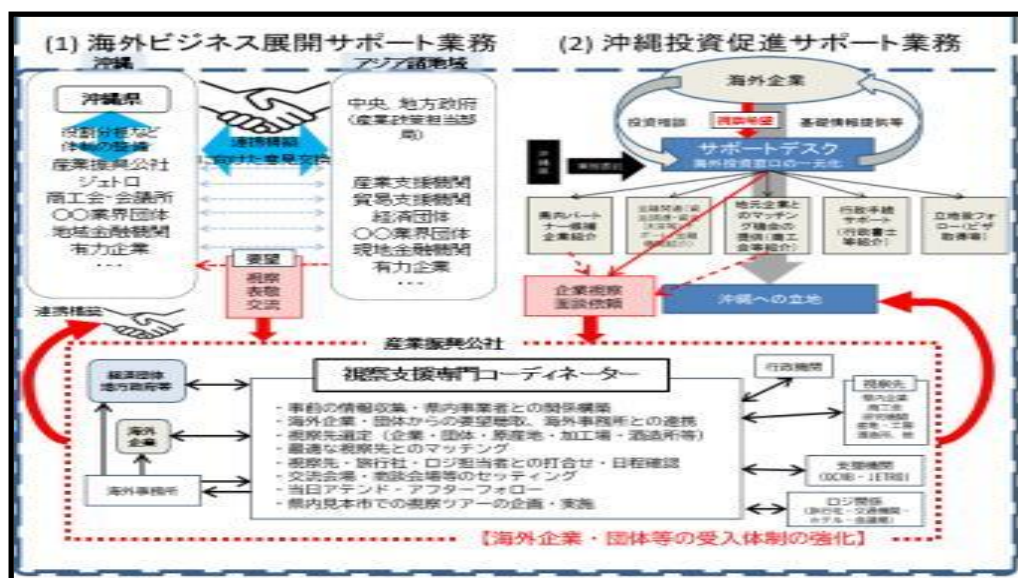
(1) 海外ビジネス展開サポート業務
(2) 沖縄投資促進サポート業務

沖縄
アジア諸地域

沖縄県
役割分担など体制の整備
産業振興公社
ジェトロ
商工会・会議所
○○業界団体
地域金融機関
有力企業
・・・

連携構築
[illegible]

中央、地方政府（産業政策担当部局）

産業支援機関
貿易支援機関
経済団体
○○業界団体
現地金融機関
有力企業
・・・

要望
視察
表敬
交流

連携構築

海外企業
投資相談
視察要望
基礎情報提供等
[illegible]
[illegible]
サポートデスク
海外投資窓口の一元化

県内パートナー候補企業紹介
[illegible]
地元企業とのマッチング機会の提供（商工会等紹介）
行政手続サポート（行政書士等紹介）
立地後フォロー（ビザ取得等）

企業視察
面談依頼
沖縄への立地

産業振興公社
経済団体
海外事務所等
海外企業
海外事務所

視察支援専門コーディネーター
・事前の情報収集・県内事業者との関係構築
・海外企業・団体からの要望聴取、海外事務所との連携
・視察先選定（企業・団体・原産地・加工場・酒造所等）
・最適な視察先とのマッチング
・視察先・旅行社・ロジ担当者との打合せ・日程確認
・交流会等・面談会場等のセッティング
・当日アテンド・アフターフォロー
・県内見本市での視察ツアーの企画・実施

行政機関
視察先
県内企業
商工会
研究機関
農家・工場
酒造所、他
支援機関
（OCVB・JETRO）
ロジ関係
（旅行社・交通機関・ホテル・会議場）

【海外企業・団体等の受入体制の強化】